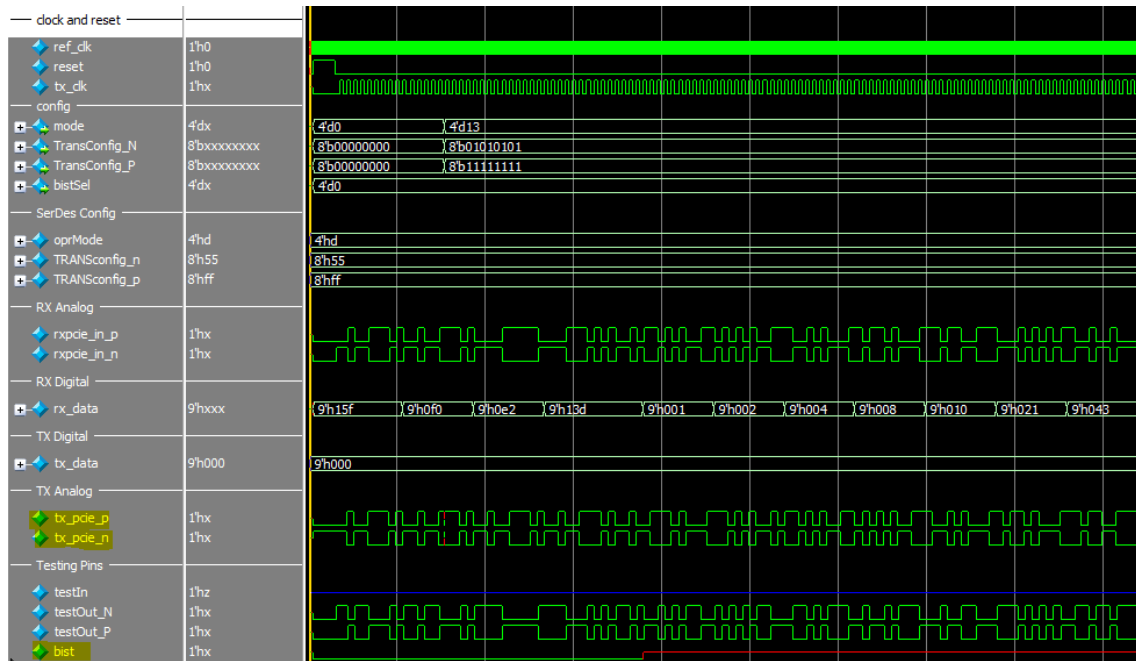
clock and reset
ref_clk 1'h0
reset 1'h0
tx_clk 1'hx
config
mode 4'dx 4'd0 4'd13
TransConfig_N 8'bxxxxxxxx 8'b00000000 8'b01010101
TransConfig_P 8'bxxxxxxxx 8'b00000000 8'b11111111
bistSel 4'dx 4'd0
SerDes Config
oprMode 4'hd 4'hd
TRANSconfig_n 8'h55 8'h55
TRANSconfig_p 8'hff 8'hff
RX Analog
rxpcie_in_p 1'hx
rxpcie_in_n 1'hx
RX Digital
rx_data 9'hxxx 9'h15f 9'h0f0 9'h0e2 9'h13d 9'h001 9'h002 9'h004 9'h008 9'h010 9'h021 9'h043
TX Digital
tx_data 9'h000 9'h000
TX Analog
tx_pcie_p 1'hx
tx_pcie_n 1'hx
Testing Pins
testIn 1'hz
testOut_N 1'hx
testOut_P 1'hx
bist 1'hx